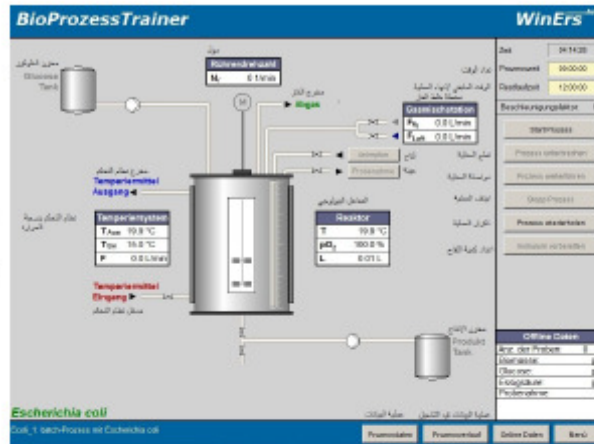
BioProzessTrainer

WinErs

مخزن الجلوكوز
Glucose Tank

موتور
Rührerdrehzahl
$N_r$ 0 1/min

مخرج الغاز
Abgas

الرقم الساعي لإمداد المادة
Gaseinstellstation
$F_{N_2}$ 0.0 L/min
$F_{Luft}$ 0.0 L/min

Impfgut
Probenahme

مخرج نظام التحكم
Temperiermittel Ausgang

نظام التحكم بدرجة الحرارة
Temperiersystem
$T_{Aus}$ 19.9 °C
$T_{Ein}$ 15.0 °C
P 0.0 L/min

المفاعل البيولوجي
Reaktor
T 19.9 °C
$pO_2$ 100.0 %
L 0.0 L

Temperiermittel Eingang
مدخل نظام التحكم

مخزن الإنتاج
Produkt Tank

Escherichia coli

Zeit 04:14:28
Prozesszeit 00:00:00
Restlaufzeit 12:00:00
Beschleunigungsfaktor

Start Prozess
Prozess unterbrechen
Prozess weiterführen
Stopp Prozess
Prozess wiederholen
Verbrauch verbessern

Offline Daten
Anz. der Proben
Biomasse
Glucose
Essigsäure
Probenahme

Coli_1: batch-Prozess mit Escherichia coli

Prozessdaten
Prozessverlauf
Online Daten
Ende